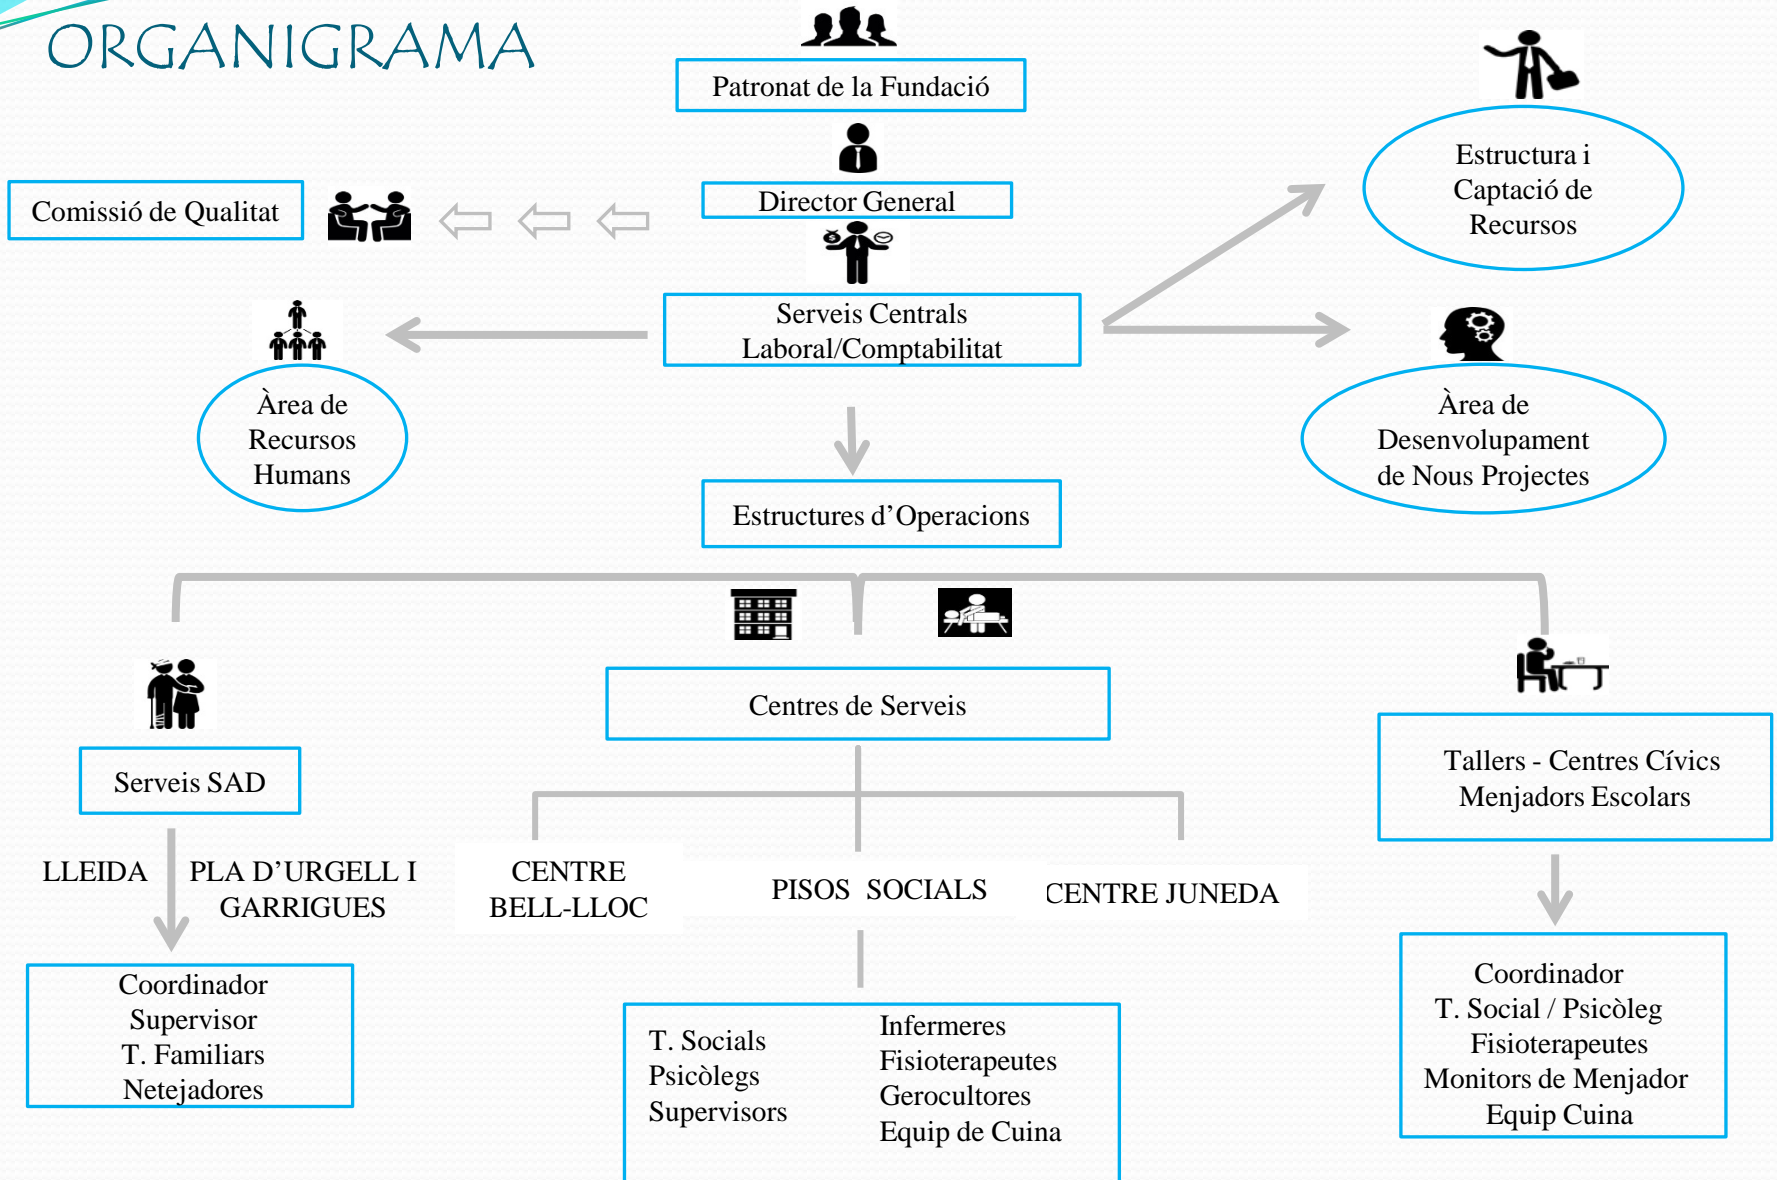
ORGANIGRAMA

Patronat de la Fundació

Director General

Comissió de Qualitat

Estructura i Captació de Recursos

Serveis Centrals Laboral/Comptabilitat

Àrea de Recursos Humans

Àrea de Desenvolupament de Nous Projectes

Estructures d'Operacions

Centres de Serveis

Serveis SAD

Tallers - Centres Cívics Menjadors Escolars

LLEIDA

PLA D'URGELL I GARRIGUES

CENTRE BELL-LLOC

PISOS SOCIALS

CENTRE JUNEDA

Coordinador
Supervisor
T. Familiars
Netejadores

T. Socials
Psicòlegs
Supervisors

Infermeres
Fisioterapeutes
Gerocultores
Equip de Cuina

Coordinador
T. Social / Psicòleg
Fisioterapeutes
Monitors de Menjador
Equip Cuina